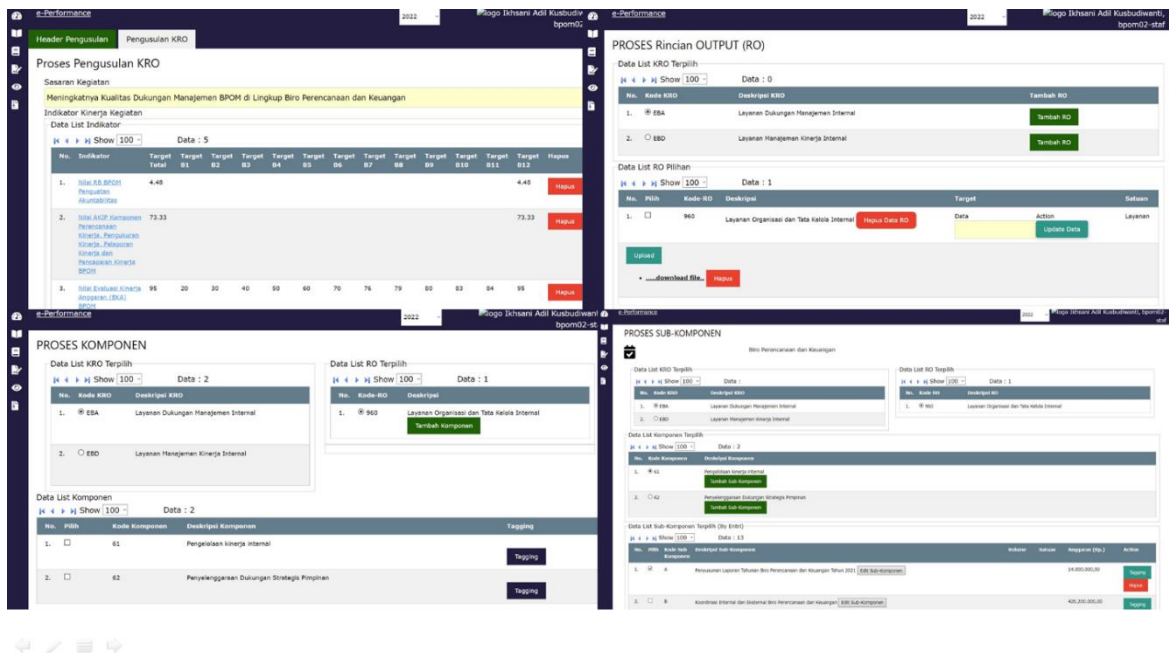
e-Performance 2022 logo Ikhsani Adil Kusbudiw bpom02

Header Pengusulan | Pengusulan KRO

Proses Pengusulan KRO

Sasaran Kegiatan

Meningkatnya Kualitas Dukungan Manajemen BPOM di Lingkup Biro Perencanaan dan Keuangan

Indikator Kinerja Kegiatan

Data List Indikator

Show 100 Data : 5

| No. | Indikator | Target Total | Target B1 | Target B2 | Target B3 | Target B4 | Target B5 | Target B6 | Target B7 | Target B8 | Target B9 | Target B10 | Target B11 | Target B12 | Hapus |
|---|---|---|---|---|---|---|---|---|---|---|---|---|---|---|---|
| 1. | Nilai RB BPOM Penguatan Akuntabilitas | 4.48 | | | | | | | | | | | | 4.48 | Hapus |
| 2. | Nilai AKIP Komponen Perencanaan Kinerja, Pengukuran Kinerja, Pelaporan Kinerja dan Pencapaian Kinerja BPOM | 73.33 | | | | | | | | | | | | 73.33 | Hapus |
| 3. | Nilai Evaluasi Kinerja Anggaran (EKA) BPOM | 95 | 20 | 30 | 40 | 50 | 60 | 70 | 76 | 79 | 80 | 83 | 84 | 95 | Hapus |

e-Performance 2022 logo Ikhsani Adil Kusbudiwanti bpom02-staf

PROSES Rincian OUTPUT (RO)

Data List KRO Terpilih

Show 100 Data : 0

| No. | Kode KRO | Deskripsi KRO | Tambah RO |
|---|---|---|---|
| 1. | EBA | Layanan Dukungan Manajemen Internal | Tambah RO |
| 2. | EBD | Layanan Manajemen Kinerja Internal | Tambah RO |

Data List RO Pilihan

Show 100 Data : 1

| No. | Pilih | Kode-RO | Deskripsi | Target | | Satuan |
|---|---|---|---|---|---|---|
| 1. | | 960 | Layanan Organisasi dan Tata Kelola Internal Hapus Data RO | Data | Action Update Data | Layanan |

Upload

.....download file.. Hapus

e-Performance 2022 logo Ikhsani Adil Kusbudiwanti bpom02-st

PROSES KOMPONEN

Data List KRO Terpilih

Show 100 Data : 2

| No. | Kode KRO | Deskripsi KRO |
|---|---|---|
| 1. | EBA | Layanan Dukungan Manajemen Internal |
| 2. | EBD | Layanan Manajemen Kinerja Internal |

Data List RO Terpilih

Show 100 Data : 1

| No. | Kode-RO | Deskripsi |
|---|---|---|
| 1. | 960 | Layanan Organisasi dan Tata Kelola Internal Tambah Komponen |

Data List Komponen

Show 100 Data : 2

| No. | Pilih | Kode Komponen | Deskripsi Komponen | Tagging |
|---|---|---|---|---|
| 1. | | 61 | Pengelolaan kinerja internal | Tagging |
| 2. | | 62 | Penyelenggaraan Dukungan Strategis Pimpinan | Tagging |

e-Performance 2022 logo Ikhsani Adil Kusbudiwanti, bpom02-staf

PROSES SUB-KOMPONEN

Biro Perencanaan dan Keuangan

Data List KRO Terpilih

Show 100 Data :

| No. | Kode KRO | Deskripsi KRO |
|---|---|---|
| 1. | EBA | Layanan Dukungan Manajemen Internal |
| 2. | EBD | Layanan Manajemen Kinerja Internal |

Data List RO Terpilih

Show 100 Data : 1

| No. | Kode RO | Deskripsi RO |
|---|---|---|
| 1. | 960 | Layanan Organisasi dan Tata Kelola Internal |

Data List Komponen Terpilih

Show 100 Data : 2

| No. | Kode Komponen | Deskripsi Komponen |
|---|---|---|
| 1. | 61 | Pengelolaan kinerja internal Tambah Sub-Komponen |
| 2. | 62 | Penyelenggaraan Dukungan Strategis Pimpinan Tambah Sub-Komponen |

Data List Sub-Komponen Terpilih (By Entri)

Show 100 Data : 13

| No. | Pilih | Kode Sub Komponen | Deskripsi Sub-Komponen | Volume | Satuan | Anggaran (Rp.) | Action |
|---|---|---|---|---|---|---|---|
| 1. | | A | Penyusunan Laporan Tahunan Biro Perencanaan dan Keuangan Tahun 2021 Edit Sub-Komponen | | | 24.000.000,00 | Tagging Hapus |
| 2. | | B | Koordinasi Eksternal dan Eksternal Biro Perencanaan dan Keuangan Edit Sub-Komponen | | | 420.300.000,00 | Tagging |